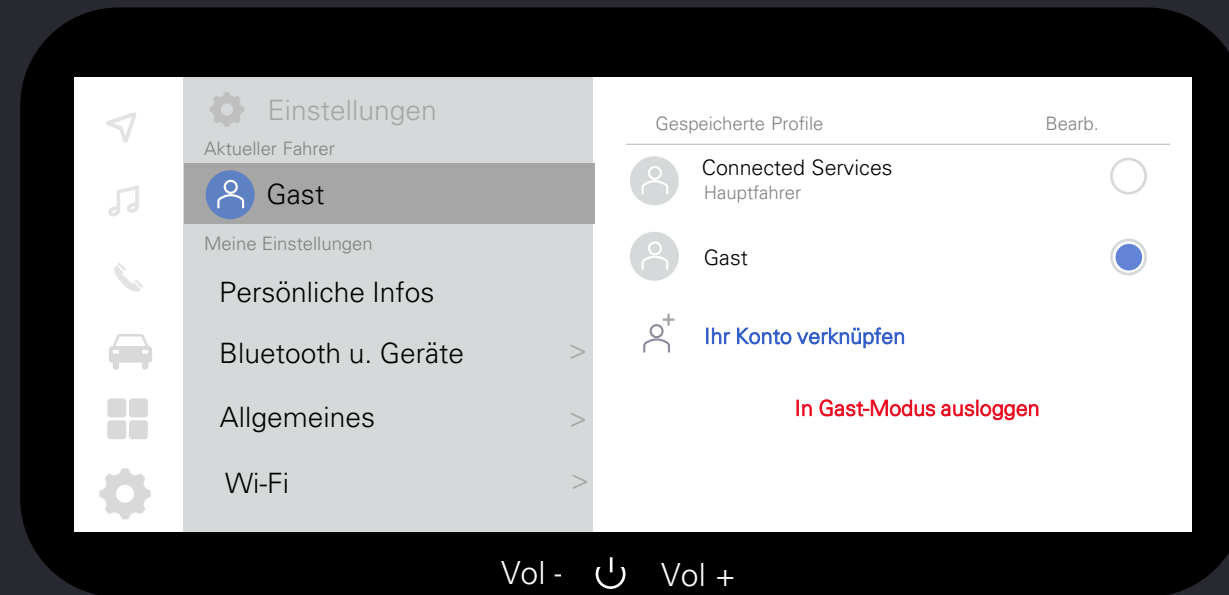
Einstellungen
Aktueller Fahrer
Gast
Meine Einstellungen
Persönliche Infos
Bluetooth u. Geräte >
Allgemeines >
Wi-Fi >

Gespeicherte Profile
Bearb.
Connected Services
Hauptfahrer
Gast
Ihr Konto verknüpfen
In Gast-Modus ausloggen

Vol - Vol +